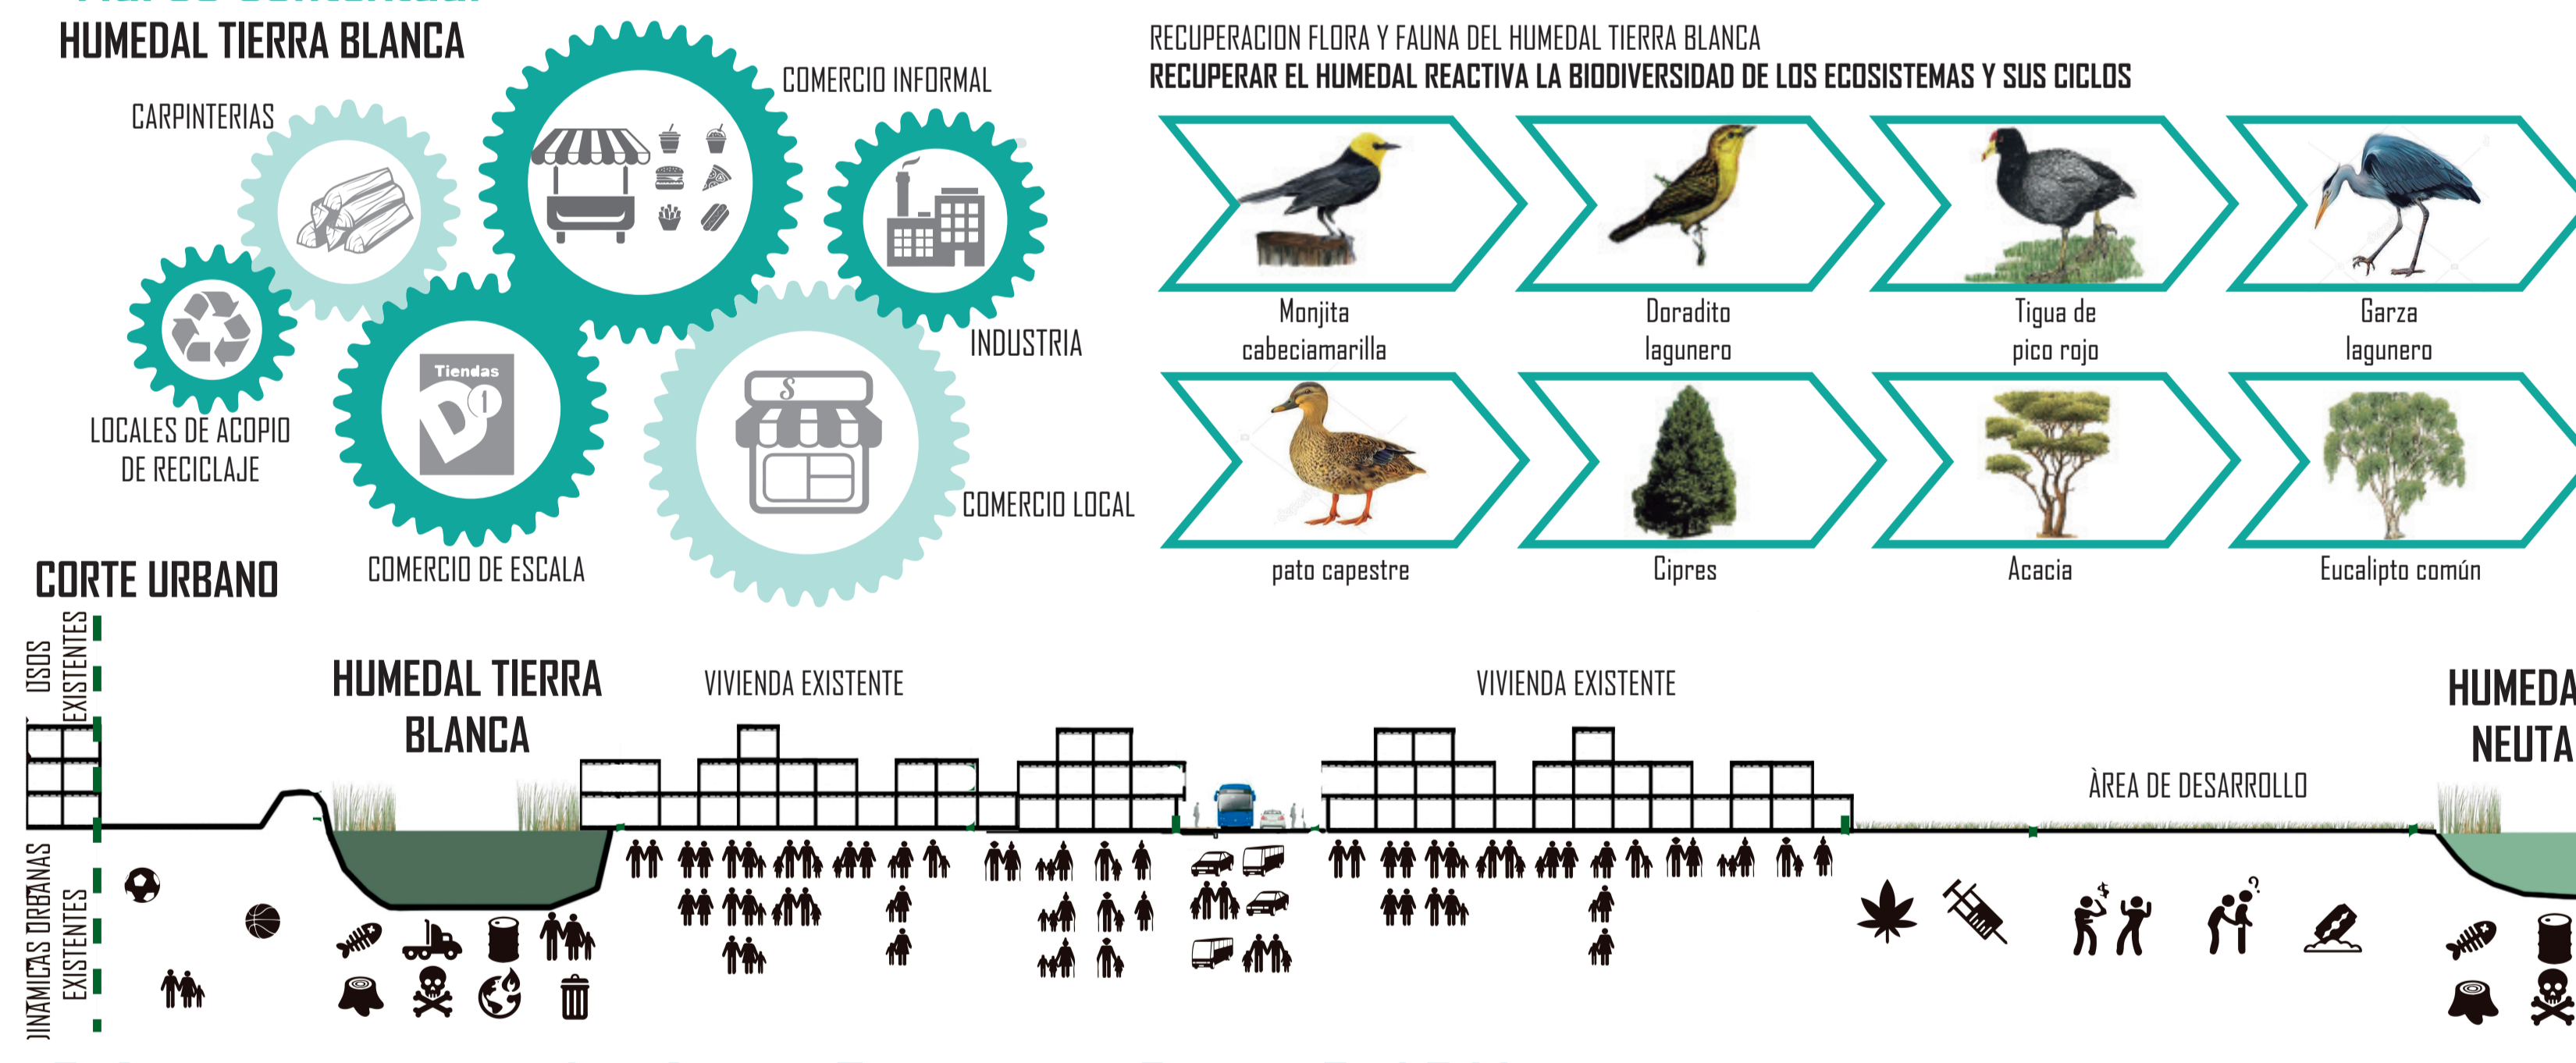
HUMEDAL TIERRA BLANCA

CARPINTERIAS

COMERCIO INFORMAL

INDUSTRIA

LOCALES DE ACOPIO DE RECICLAJE

Tiendas D1

COMERCIO DE ESCALA

COMERCIO LOCAL

RECUPERACION FLORA Y FAUNA DEL HUMEDAL TIERRA BLANCA
RECUPERAR EL HUMEDAL REACTIVA LA BIODIVERSIDAD DE LOS ECOSISTEMAS Y SUS CICLOS

Monjita cabeciamarilla

Doradito lagunero

Tigua de pico rojo

Garza lagunero

pato capestre

Cipres

Acacia

Eucalipto común

CORTE URBANO

USOS EXISTENTES

HUMEDAL TIERRA BLANCA

VIVIENDA EXISTENTE

VIVIENDA EXISTENTE

ÀREA DE DESARROLLO

HUMEDA NEUTA

DINAMICAS URBANAS EXISTENTES